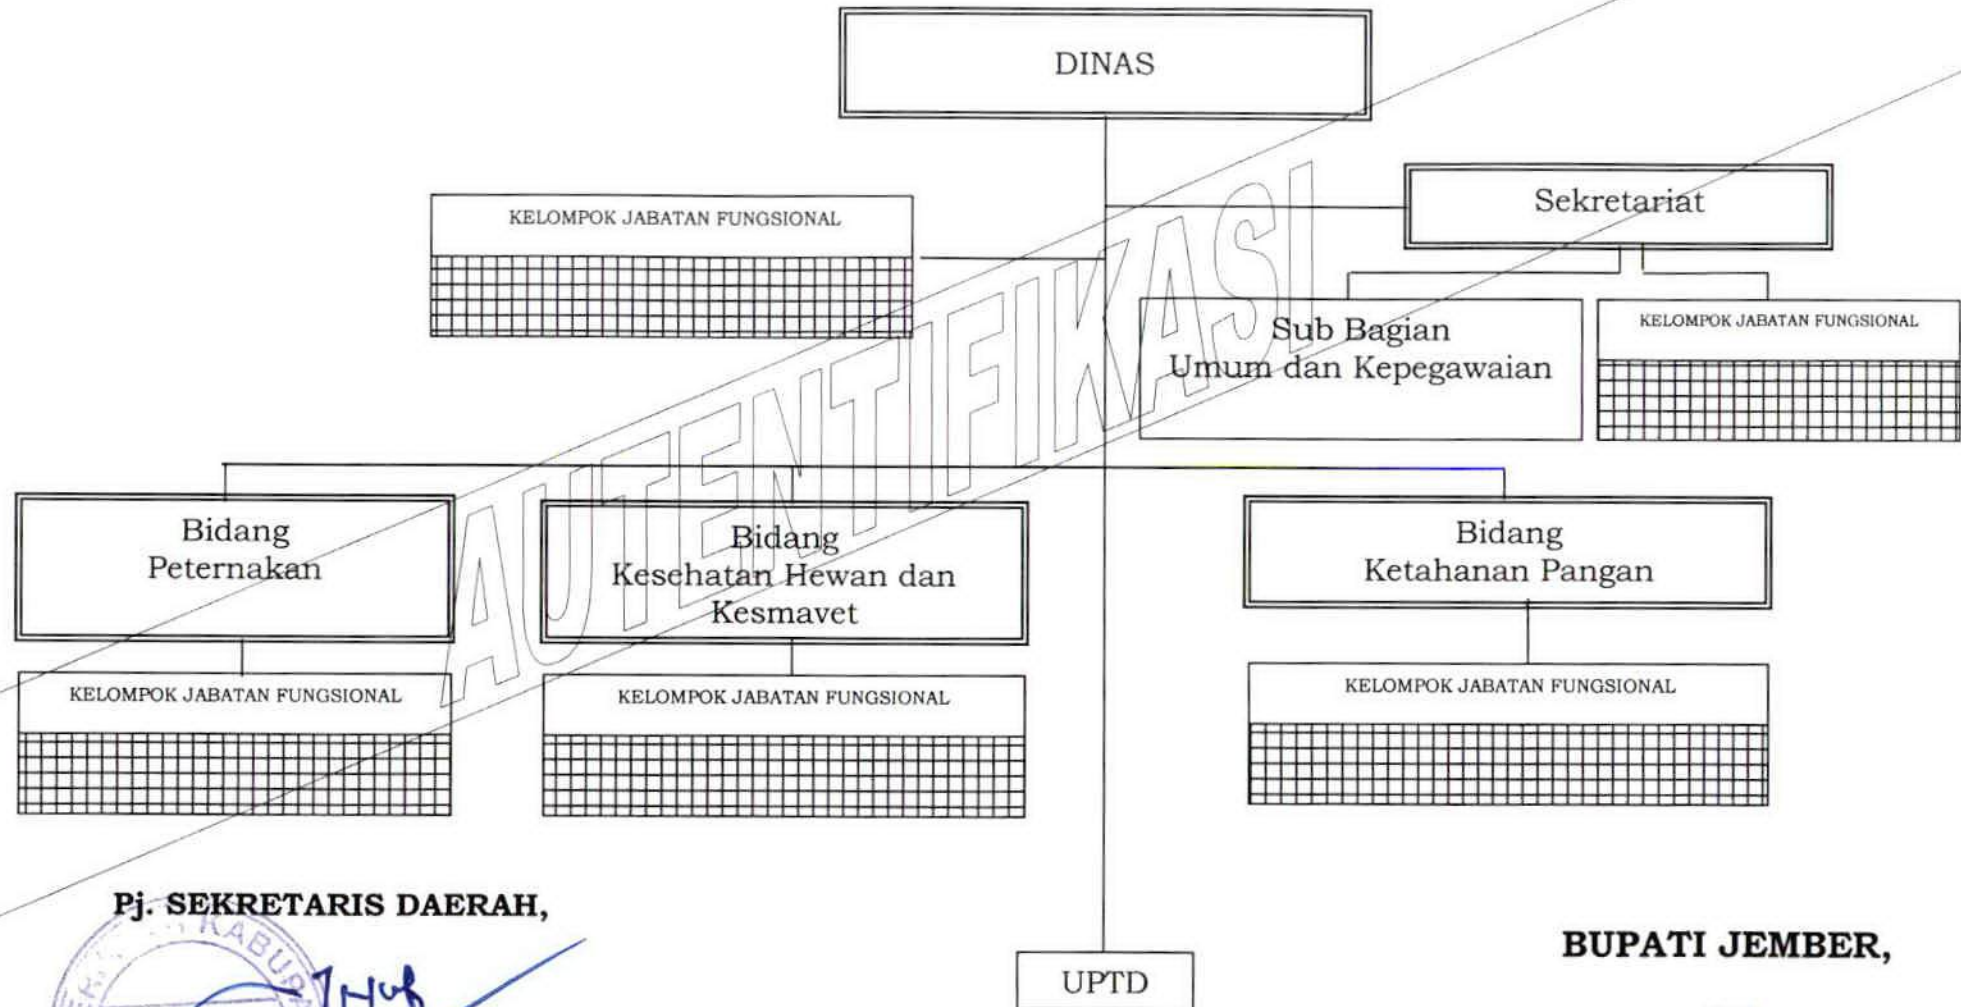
DINAS

KELOMPOK JABATAN FUNGSIONAL

Sekretariat

Sub Bagian Umum dan Kepegawaian

KELOMPOK JABATAN FUNGSIONAL

Bidang Peternakan

Bidang Kesehatan Hewan dan Kesmavet

Bidang Ketahanan Pangan

KELOMPOK JABATAN FUNGSIONAL

KELOMPOK JABATAN FUNGSIONAL

KELOMPOK JABATAN FUNGSIONAL

AUTENTIFIKASI

Pj. SEKRETARIS DAERAH,

BUPATI JEMBER,

UPTD